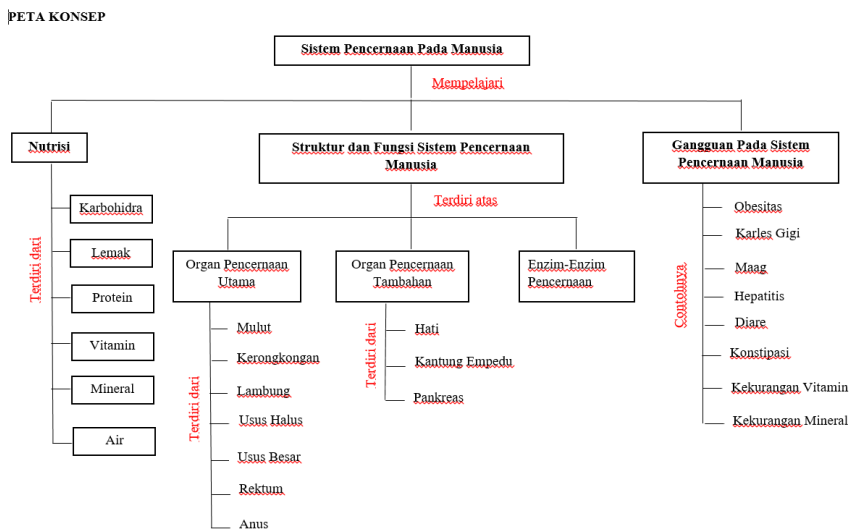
PETA KONSEP

Sistem Pencernaan Pada Manusia

Mempelajari

Nutrisi

Terdiri dari

Karbohidra

Lemak

Protein

Vitamin

Mineral

Air

Struktur dan Fungsi Sistem Pencernaan Manusia

Terdiri atas

Organ Pencernaan Utama

Terdiri dari

Mulut

Kerongkongan

Lambung

Usus Halus

Usus Besar

Rektum

Anus

Organ Pencernaan Tambahan

Terdiri dari

Hati

Kantung Empedu

Pankreas

Enzim-Enzim Pencernaan

Gangguan Pada Sistem Pencernaan Manusia

Contohnya

Obesitas

Karles Gigi

Maag

Hepatitis

Diare

Konstipasi

Kekurangan Vitamin

Kekurangan Mineral